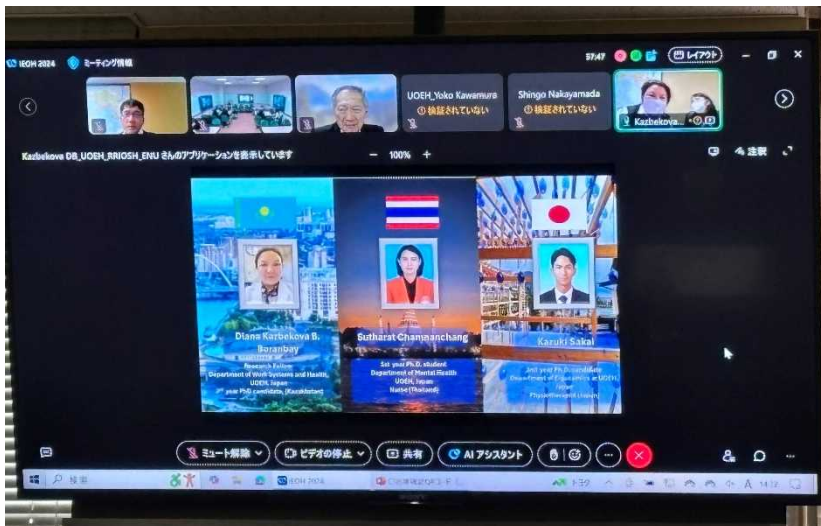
IEOH 2024 ミーティング情報

57:47 レイアウト

UOEH_Yoko Kawamura
検証されていない

Shingo Nakayamada
検証されていない

Kazbekova...

Kazbekova DB_UOEH_RRIOSH_ENU さんのアプリケーションを表示しています − 100% + 注釈

Diana Karbekova B. Boranbay
Research Fellow
Department of Work Systems and Health, UOEH, Japan
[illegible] year PhD candidate, (Kazakhstan)

Sutharat Chanmanchang
1st year Ph.D. student
Department of Mental Health
UOEH, Japan
Native (Thailand)

Kazuki Sakai
2nd year Ph.D. candidate
Department of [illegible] UOEH, Japan
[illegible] (Japan)

ミュート解除 ビデオの停止 共有 AI アシスタント

検索 IEOH 2024 14:12